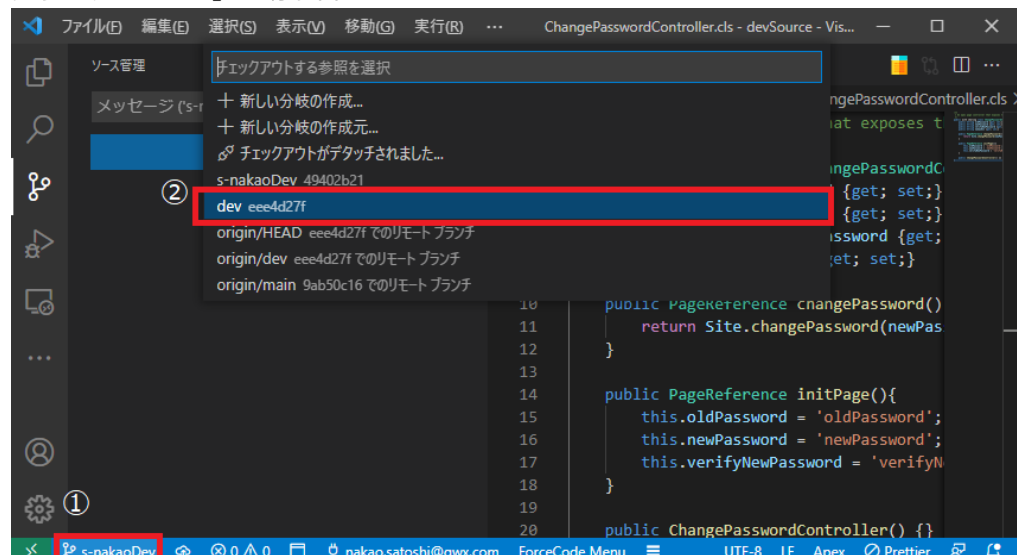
ファイル(F) 編集(E) 選択(S) 表示(V) 移動(G) 実行(R) ··· ChangePasswordController.cls - devSource - Vis...

ソース管理

メッセージ ('s-n

チェックアウトする参照を選択

+ 新しい分岐の作成...
+ 新しい分岐の作成元...
チェックアウトがデタッチされました...
s-nakaoDev 49402b21
②
dev eee4d27f
origin/HEAD eee4d27f でのリモート ブランチ
origin/dev eee4d27f でのリモート ブランチ
origin/main 9ab50c16 でのリモート ブランチ

ngePasswordController.cls
hat exposes t
ngePasswordC
{get; set;}
{get; set;}
ssword {get;
get; set;}

10 public PageReference changePassword()
11 return Site.changePassword(newPas
12 }
13
14 public PageReference initPage(){
15 this.oldPassword = 'oldPassword';
16 this.newPassword = 'newPassword';
17 this.verifyNewPassword = 'verifyN
18 }
19
20 public ChangePasswordController() {}

①
s-nakaoDev ⊗ 0 ⚠ 0 nakao.satoshi@gwx.com ForceCode Menu UTF-8 LF Apex Prettier